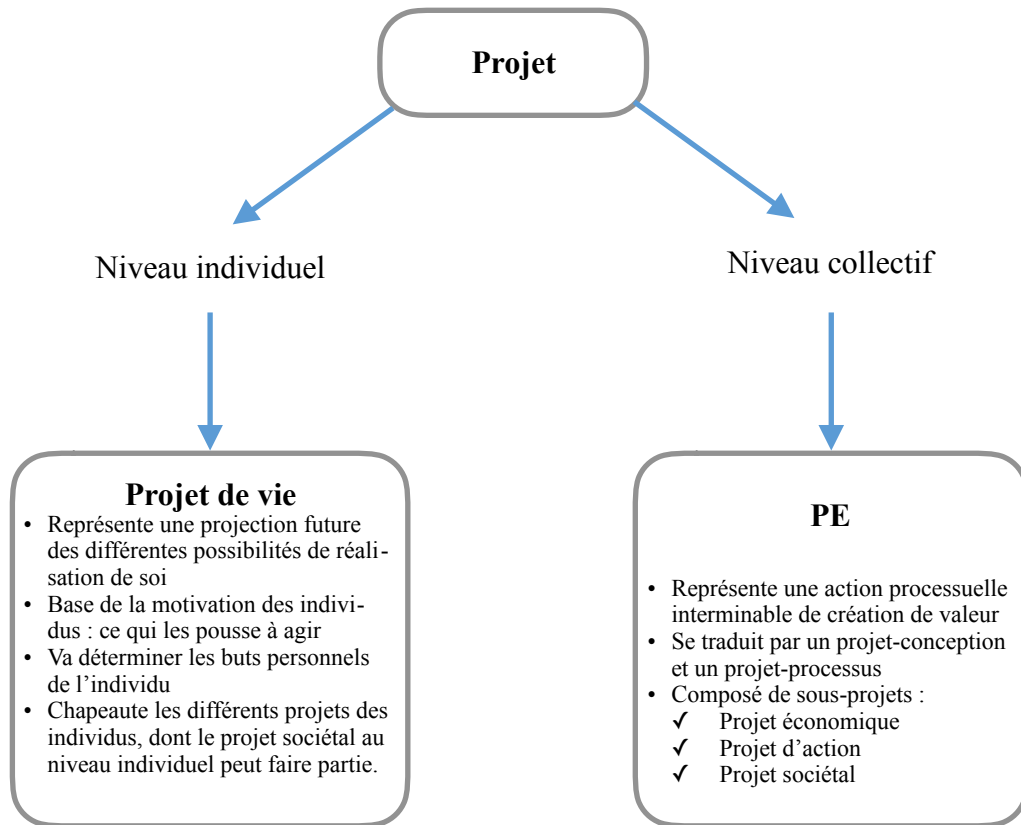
Projet

Niveau individuel

Niveau collectif

Projet de vie
- Représente une projection future des différentes possibilités de réalisation de soi
- Base de la motivation des individus : ce qui les pousse à agir
- Va déterminer les buts personnels de l’individu
- Chapeaute les différents projets des individus, dont le projet sociétal au niveau individuel peut faire partie.

PE
- Représente une action processuelle interminable de création de valeur
- Se traduit par un projet-conception et un projet-processus
- Composé de sous-projets :
✓ Projet économique
✓ Projet d’action
✓ Projet sociétal